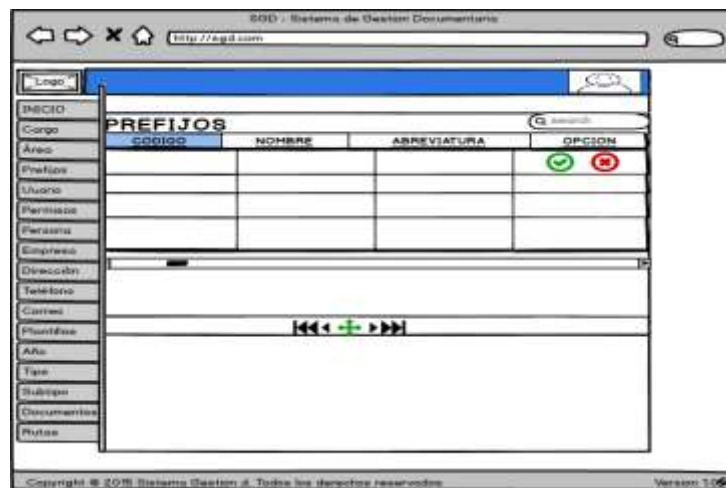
SGD - Sistema de Gestion Documentario

http://sgd.com

Logo

INICIO
Cargo
Área
Prefijos
Usuario
Permisos
Persona
Empresa
Direccion
Telefono
Correo
Plantillas
Año
Tipo
Subtipo
Documentos
Rutas

PREFIJOS

search

| CODIGO | NOMBRE | ABREVIATURA | OPCION |
|---|---|---|---|
| | | | |
| | | | |
| | | | |
| | | | |

Copyright © 2015 Sistema Gestion d. Todos los derechos reservados

Version 1.0